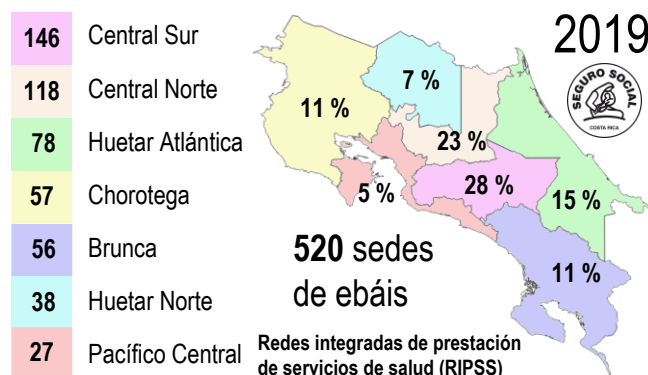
| | |
|---|---|
| 146 | Central Sur |
| 118 | Central Norte |
| 78 | Huetar Atlántica |
| 57 | Chorotega |
| 56 | Brunca |
| 38 | Huetar Norte |
| 27 | Pacífico Central |

2019

SEGURO SOCIAL
COSTA RICA

7 %
11 %
23 %
28 %
5 %
15 %
11 %

520 sedes de ebáis

Redes integradas de prestación de servicios de salud (RIPSS)